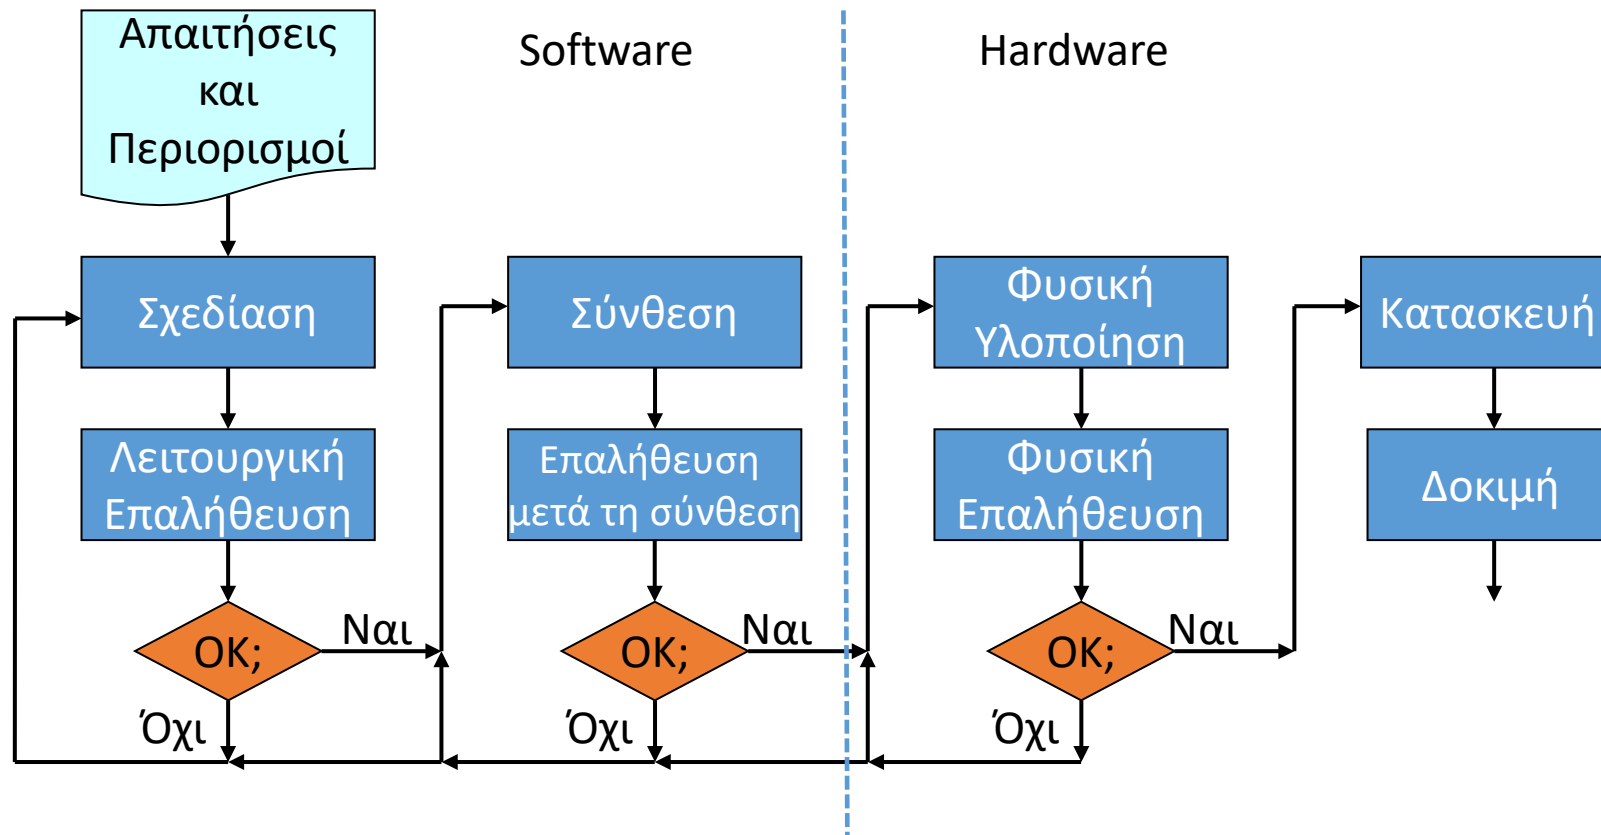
Απαιτήσεις και Περιορισμοί

Software

Hardware

Σχεδίαση

Σύνθεση

Φυσική Υλοποίηση

Κατασκευή

Λειτουργική Επαλήθευση

Επαλήθευση μετά τη σύνθεση

Φυσική Επαλήθευση

Δοκιμή

OK;

Ναι

Όχι

OK;

Ναι

Όχι

OK;

Ναι

Όχι